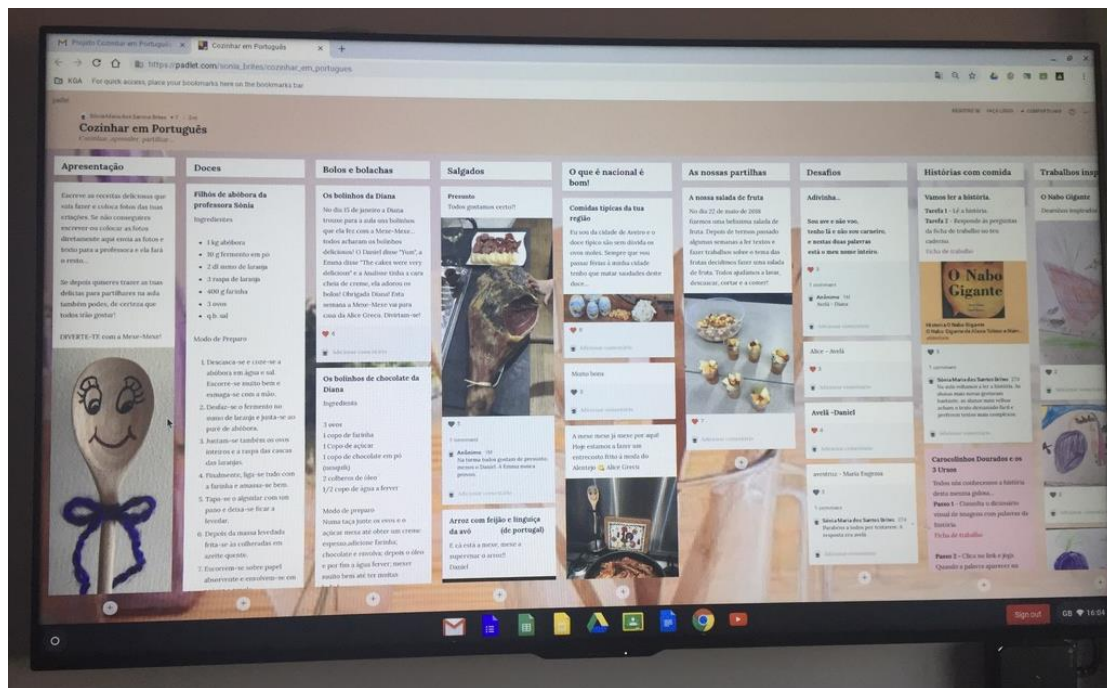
M Projeto Cozinhar em Portuguê ×   Cozinhar em Português ×   +

https://padlet.com/sonia_brites/cozinhar_em_portugues

KGA   For quick access, place your bookmarks here on the bookmarks bar

Cozinhar em Português
Cozinhar, aprender, partilhar...

Apresentação

Escreve-se receitas deliciosas que sais fazer e coloca fotos das tuas criações. Se não conseguires escrever ou colocar as fotos diretamente aqui envia as fotos e texto para a professora e ela fará o resto...

Se depois quiseres trazer as tuas delícias para partilhares na aula também podes, de certeza que todos irão gostar!

DIVERTE-TE com a Mexe-Mexe!

Doces

Filhós de abóbora da professora Sónia

Ingredientes

- 1 kg abóbora
- 10 g fermento em pó
- 2 dl sumo de laranja
- 3 raspa de laranja
- 400 g farinha
- 3 ovos
- q.b. sal

Modo de Preparo

1. Descasca-se e coze-se a abóbora em água e sal. Escorre-se muito bem e esmaga-se com a mão.
2. Dedaz-se o fermento no sumo de laranja e junta-se ao puré de abóbora.
3. Juntam-se também os ovos inteiros e a raspa das cascas das laranjas.
4. Finalmente, liga-se tudo com a farinha e amassa-se bem.
5. Tapa-se o alguidar com um pano e deixa-se ficar a levedar.
6. Depois da massa levedada frita-se às colheradas em azeite quente.
7. Escorrem-se sobre papel absorvente e envolvem-se em

Bolos e bolachas

Os bolinhos da Diana

No dia 15 de janeiro a Diana trouxe para a sala uns bolinhos que ela fez com a Mexe-Mexe. Todos acharam os bolinhos deliciosos! O Daniel disse "Yum", a Emma disse "The cakes were very delicious" e a Analore tinha a cara cheia de creme, ela adorou os bolos! Obrigada Diana! Esta semana a Mexe-Mexe vai para casa da Alice Greco. Divirtam-se!

Os bolinhos de chocolate da Diana

Ingredients

3 ovos
1 copo de farinha
1 copo de açúcar
1 copo de chocolate em pó (nesquik)
2 colheres de óleo
1/2 copo de água a ferver

Modo de preparo
Numa taça junte os ovos e o açúcar mexa até obter um creme espesso adicione farinha, chocolate e envolva; depois o óleo e por fim a água ferver; mexer muito bem até ter muitas

Salgados

Presunto
Todos gostamos certo!!

Arroz com feijão e linguiça da avó (de portugal)
E cá está a mesa, meter a superstar o arroz!!
Daniel

O que é nacional é bom!

Comidas típicas da tua região

Eu sou da cidade de Aveiro e o doce típico são ovos moles. Sempre que vou passar férias à minha cidade tenho que matar saudades deste doce...

Muito bem

A meme meu já meme por aqui! Hoje estamos a fazer um entrecosto frito à moda do Alentejo Alice Greco

As nossas partilhas

A nossa salada de fruta

No dia 22 de maio de 2018 fizemos uma belíssima salada de fruta. Depois de termos passado algumas semanas a ler textos e fazer trabalhos sobre o tema das frutas decidimos fazer uma salada de fruta. Todos ajudamos a lavar, descascar, cortar e a comer!

Desafios

Adivinha...

Sou ave e não voo, tenho lã e não sou carneiro, e nestas duas palavras está o meu nome inteiro.

Alice - Avelã

Avelã - Daniel

avestruz - Maria Eugenia

Sónia Maria dos Santos Brites
Parabéns a todos por tentarem. A resposta era avelã.

Histórias com comida

Vamos ler a história.
Tarefa 1 - Lê a história.
Tarefa 2 - Responde às perguntas da ficha de trabalho no teu caderno.
Ficha de trabalho

O Nabo Gigante

Carochinhos Dourados e os 3 Ursos

Todos vós conhecemos a história desta menina gulosa...
Passo 1 - Consulta o dicionário visual de imagens com palavras da história.
Ficha de trabalho

Passo 2 - Clica no link e joga. Quando a palavra aparecer no

Trabalhos insp

O Nabo Gigante

Sign out   GB 16:04